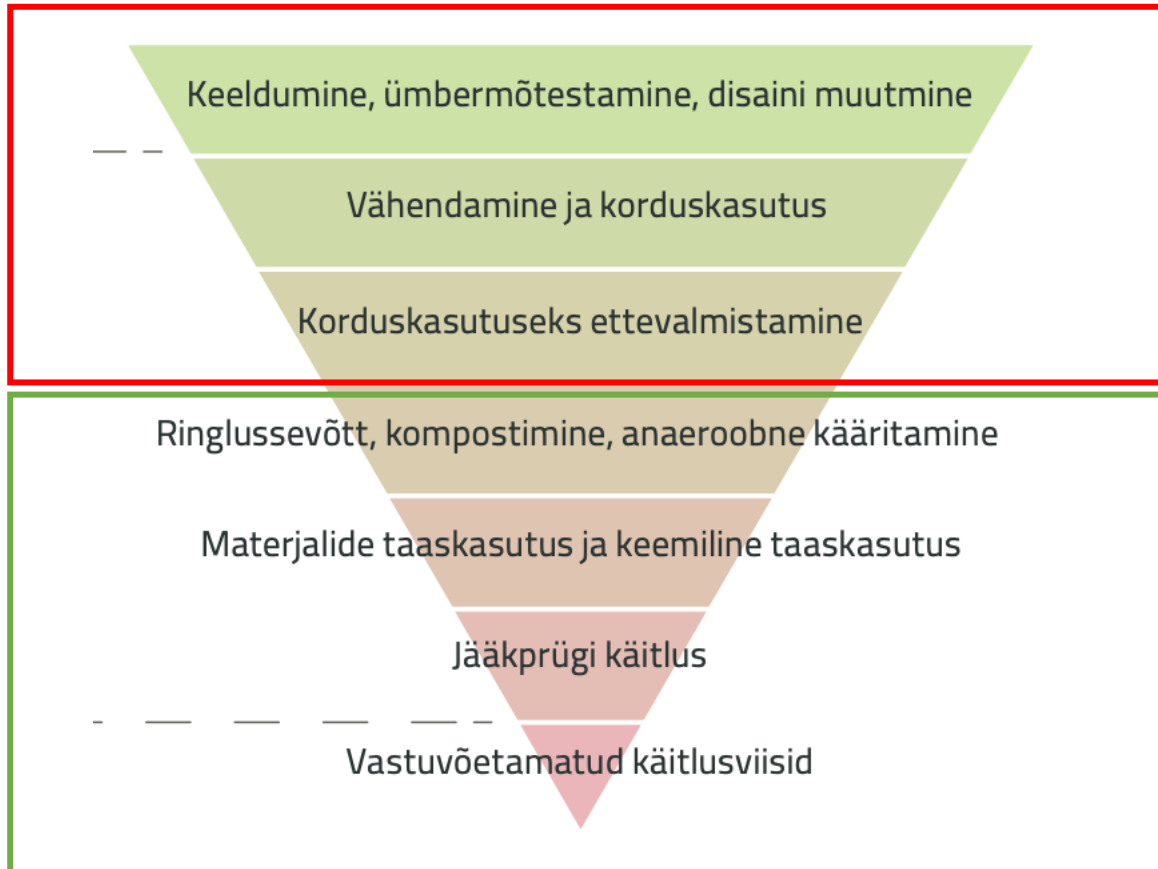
Keeldumine, ümbermõtestamine, disaini muutmine

Vähendamine ja korduskasutus

Korduskasutuseks ettevalmistamine

Ringlussevõtt, kompostimine, anaeroobne kääritamine

Materjalide taaskasutus ja keemiline taaskasutus

Jääkprügi käitlus

Vastuvõetamatud käitlusviisid